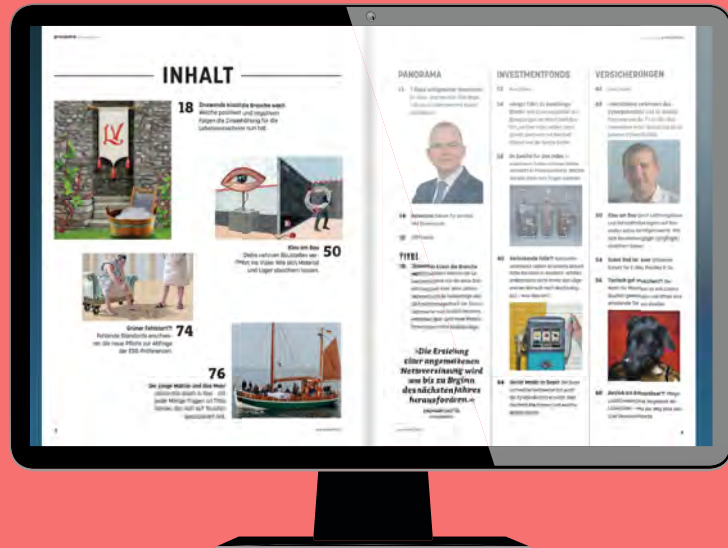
INHALT

18 Dräuende Klischee-Branche wach. Welche positiven und negativen Folgen die Zinsentwicklung für die Lebensversicherer nun hat.

Eins am Bau 50 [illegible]

Grüner Fehlstart? 74 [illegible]

76 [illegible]

PANORAMA

INVESTMENTFONDS

VERSICHERUNGEN

TITEL

»Die Erzielung einer angemessenen Nettoverzinsung wird uns bis zu Beginn des nächsten Jahres herausfordern.«